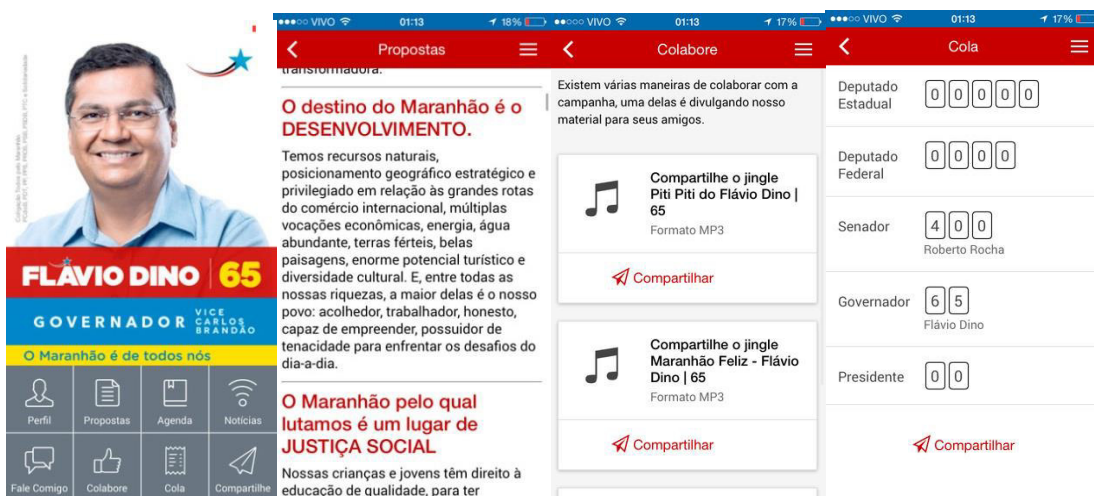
Coligação Todos pelo Maranhão
PCdoB, PDT, PP, PPS, PROS, PSB, PSDB, PTC e Solidariedade

FLÁVIO DINO | 65

GOVERNADOR VICE CARLOS BRANDÃO

O Maranhão é de todos nós

Perfil
Propostas
Agenda
Notícias
Fale Comigo
Colabore
Cola
Compartilhe

●●●○○ VIVO 01:13 18%

Propostas

transformadora.

O destino do Maranhão é o DESENVOLVIMENTO.

Temos recursos naturais, posicionamento geográfico estratégico e privilegiado em relação às grandes rotas do comércio internacional, múltiplas vocações econômicas, energia, água abundante, terras férteis, belas paisagens, enorme potencial turístico e diversidade cultural. E, entre todas as nossas riquezas, a maior delas é o nosso povo: acolhedor, trabalhador, honesto, capaz de empreender, possuidor de tenacidade para enfrentar os desafios do dia-a-dia.

O Maranhão pelo qual lutamos é um lugar de JUSTIÇA SOCIAL

Nossas crianças e jovens têm direito à educação de qualidade, para ter

●●●○○ VIVO 01:13 17%

Colabore

Existem várias maneiras de colaborar com a campanha, uma delas é divulgando nosso material para seus amigos.

Compartilhe o jingle Piti Piti do Flávio Dino | 65
Formato MP3

Compartilhar

Compartilhe o jingle Maranhão Feliz - Flávio Dino | 65
Formato MP3

Compartilhar

●●●○○ VIVO 01:13 17%

Cola

Deputado Estadual 0 0 0 0 0

Deputado Federal 0 0 0 0

Senador 4 0 0
Roberto Rocha

Governador 6 5
Flávio Dino

Presidente 0 0

Compartilhar